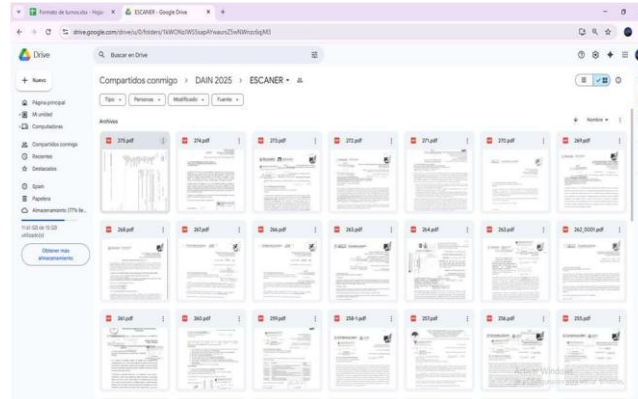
Formato de turnos.xlsx - Hoja × ESCANER - Google Drive × +

drive.google.com/drive/u/0/folders/1kWONzJWS5xapAYwaursZ5wNWnzc6qM3

Drive

Buscar en Drive

+ Nuevo

Página principal
Mi unidad
Computadoras
Compartidos conmigo
Recientes
Destacados
Spam
Papelera
Almacenamiento (77% lle...
11,61 GB de 15 GB utilizado(s)
Obtener más almacenamiento

Compartidos conmigo > DAIN 2025 > ESCANER

Tipo · Personas · Modificado · Fuente ·

Archivos

Nombre ↑

275.pdf
274.pdf
273.pdf
272.pdf
271.pdf
270.pdf
269.pdf
268.pdf
267.pdf
266.pdf
265.pdf
264.pdf
262.pdf
262_0001.pdf
261.pdf
260.pdf
259.pdf
258-1.pdf
257.pdf
256.pdf
255.pdf

Activar Windows
Ve a Configuración para activar Windows.